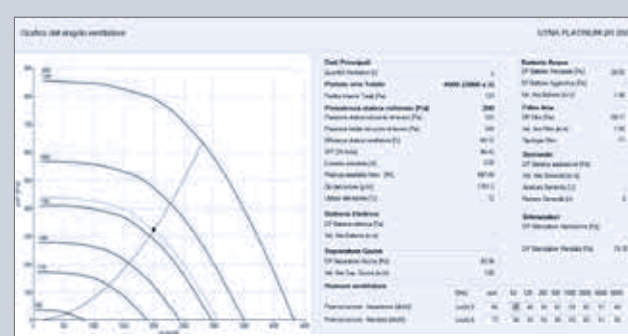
Grafico del singolo ventilatore

UTNA PLATINUM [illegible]

Dati Principali

Portata aria Totale

Prevalenza statica richiesta [Pa]

Batteria Acqua

Filtro Aria

Sistema Elettrico

Separatore Gocce

Rumore ventilatore

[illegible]